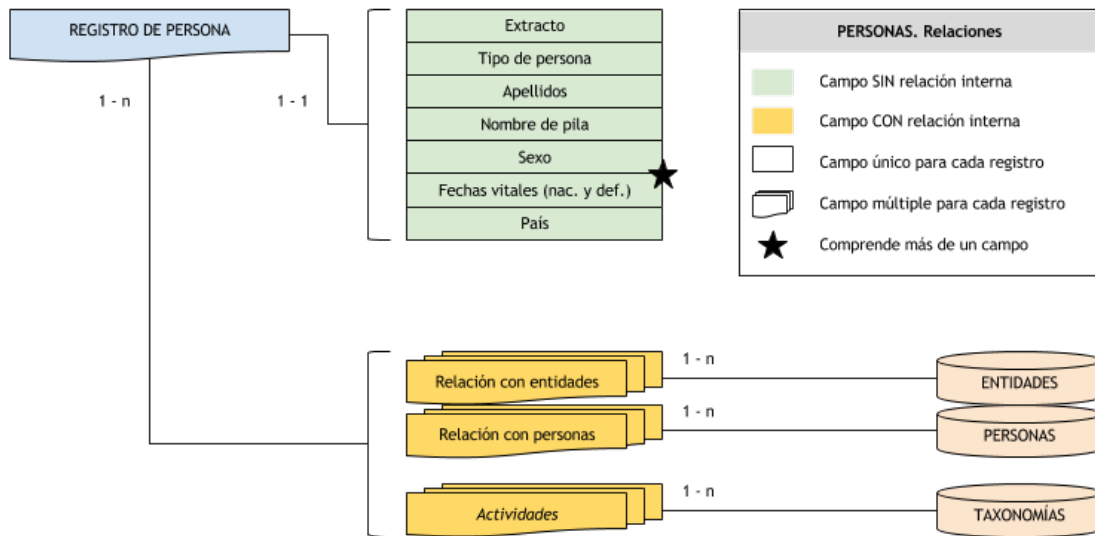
REGISTRO DE PERSONA

1 - n

1 - 1

Extracto
Tipo de persona
Apellidos
Nombre de pila
Sexo
Fechas vitales (nac. y def.)
País

PERSONAS. Relaciones

Campo SIN relación interna
Campo CON relación interna
Campo único para cada registro
Campo múltiple para cada registro
Comprende más de un campo

Relación con entidades
1 - n
ENTIDADES

Relación con personas
1 - n
PERSONAS

Actividades
1 - n
TAXONOMÍAS